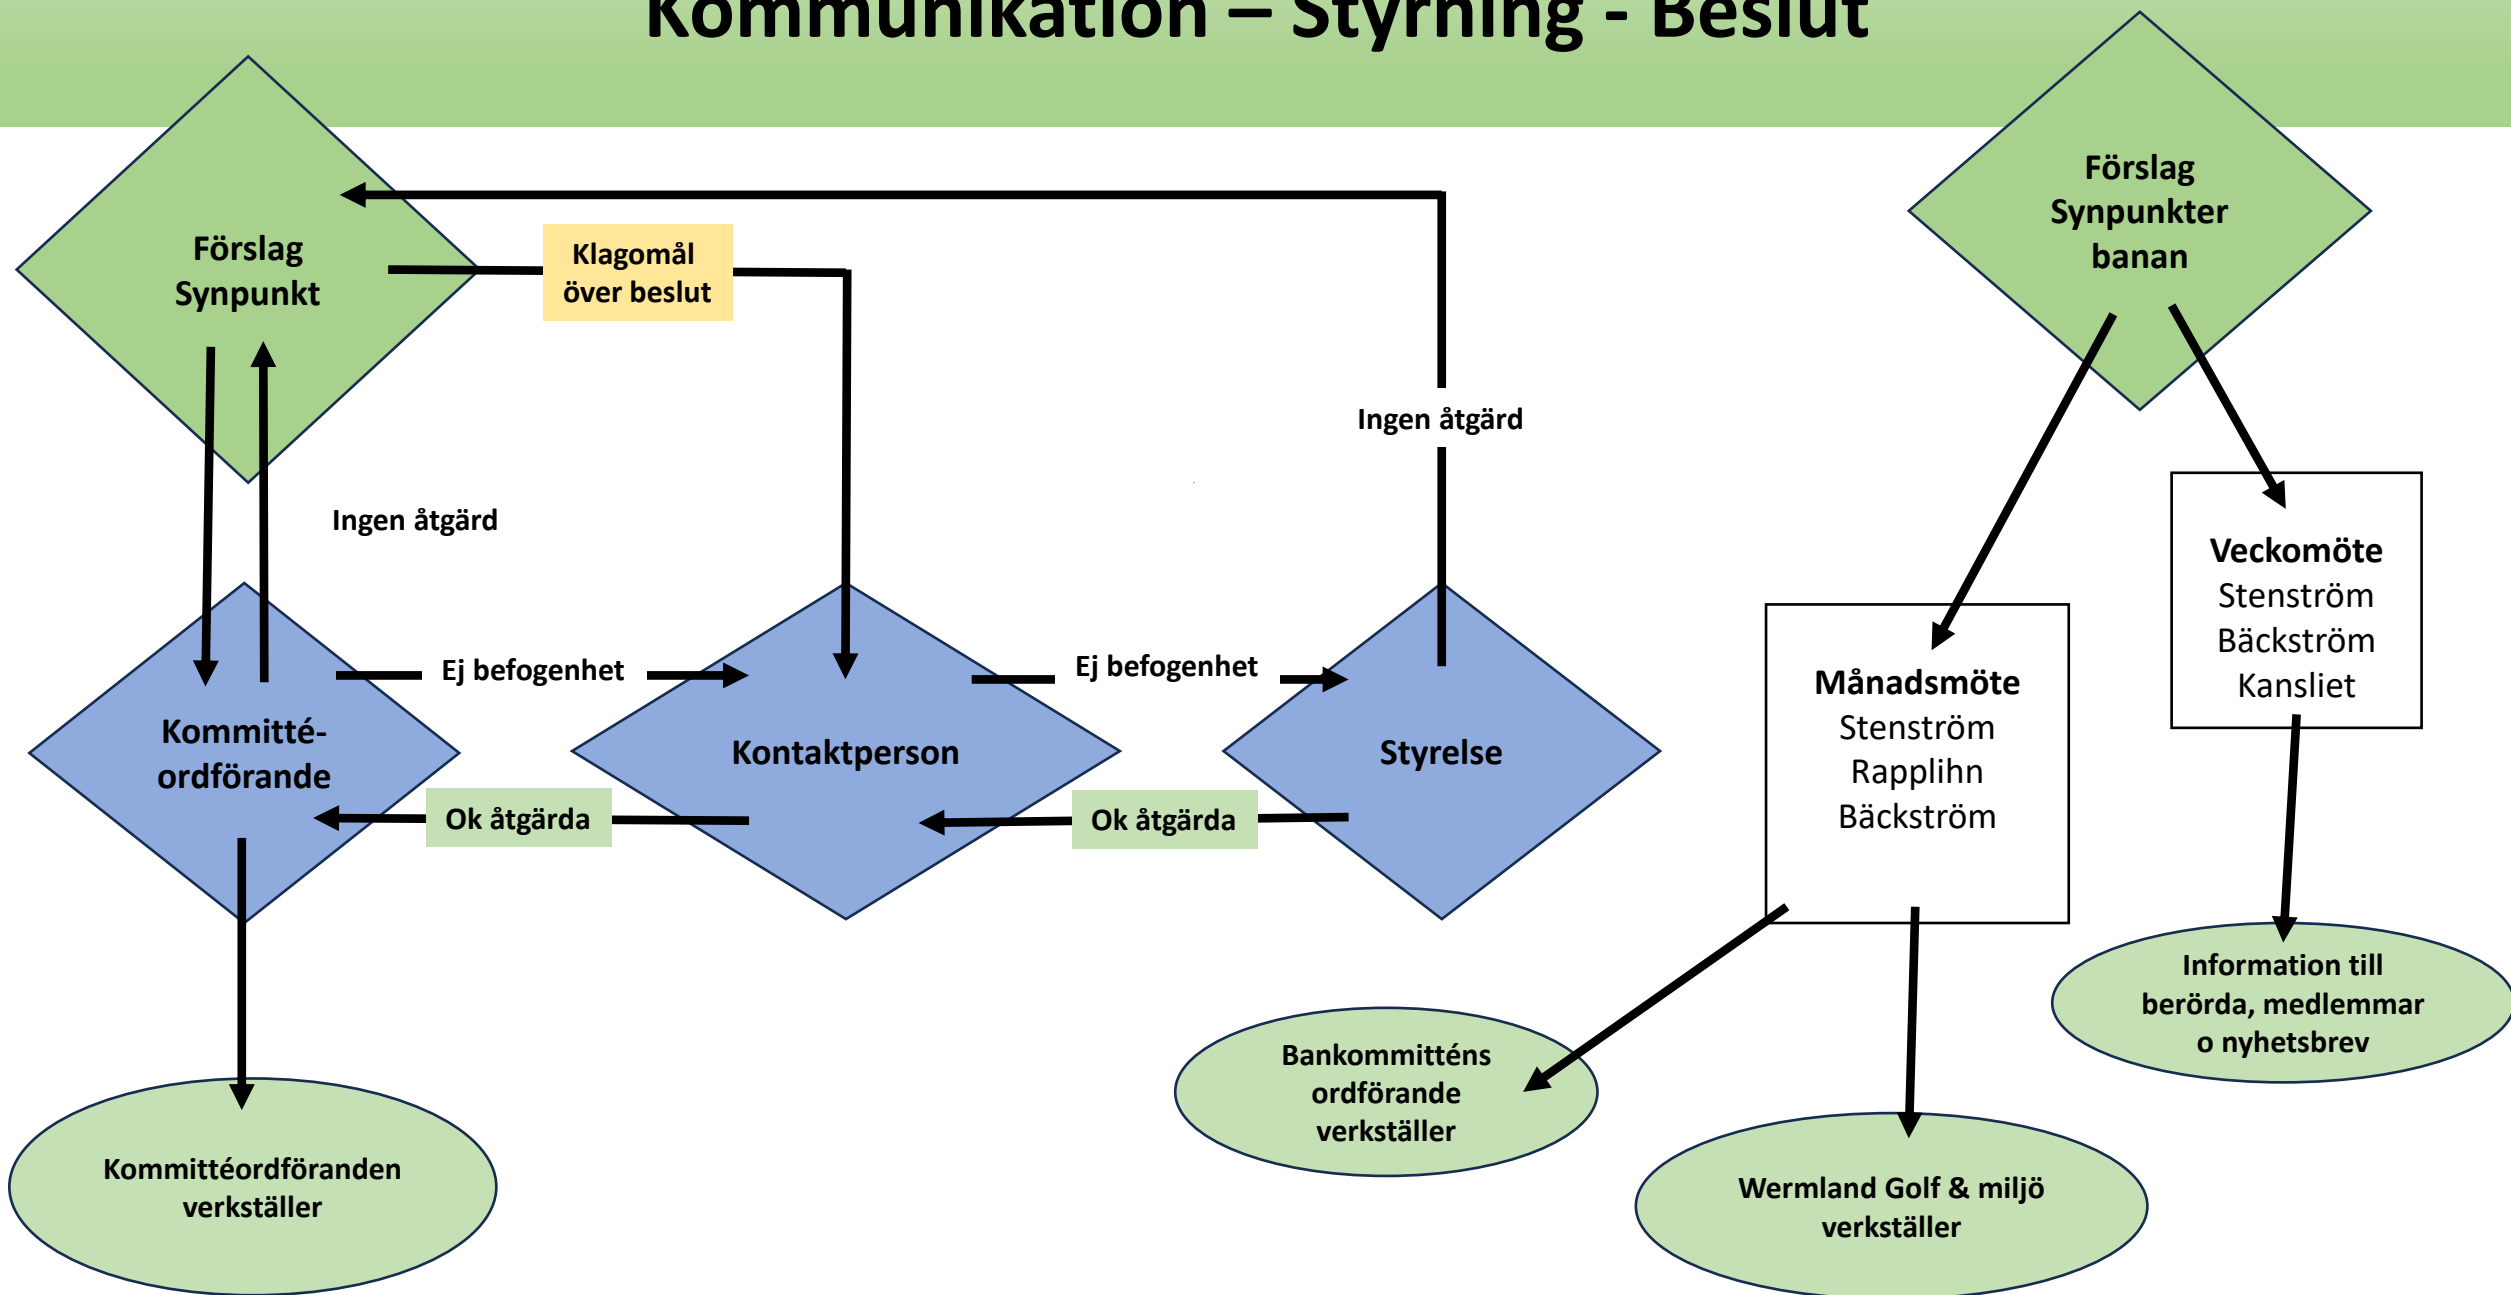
Kommunikation – Styrning - Beslut

Förslag Synpunkt

Klagomål över beslut

Ingen åtgärd

Förslag Synpunkter banan

Ingen åtgärd

Kommitté-ordförande

Ej befogenhet

Kontaktperson

Ej befogenhet

Styrelse

Ok åtgärda

Ok åtgärda

Veckomöte
Stenström
Bäckström
Kansliet

Månadsmöte
Stenström
Rapplihn
Bäckström

Information till berörda, medlemmar o nyhetsbrev

Bankommitténs ordförande verkställer

Wermland Golf & miljö verkställer

Kommittéordföranden verkställer